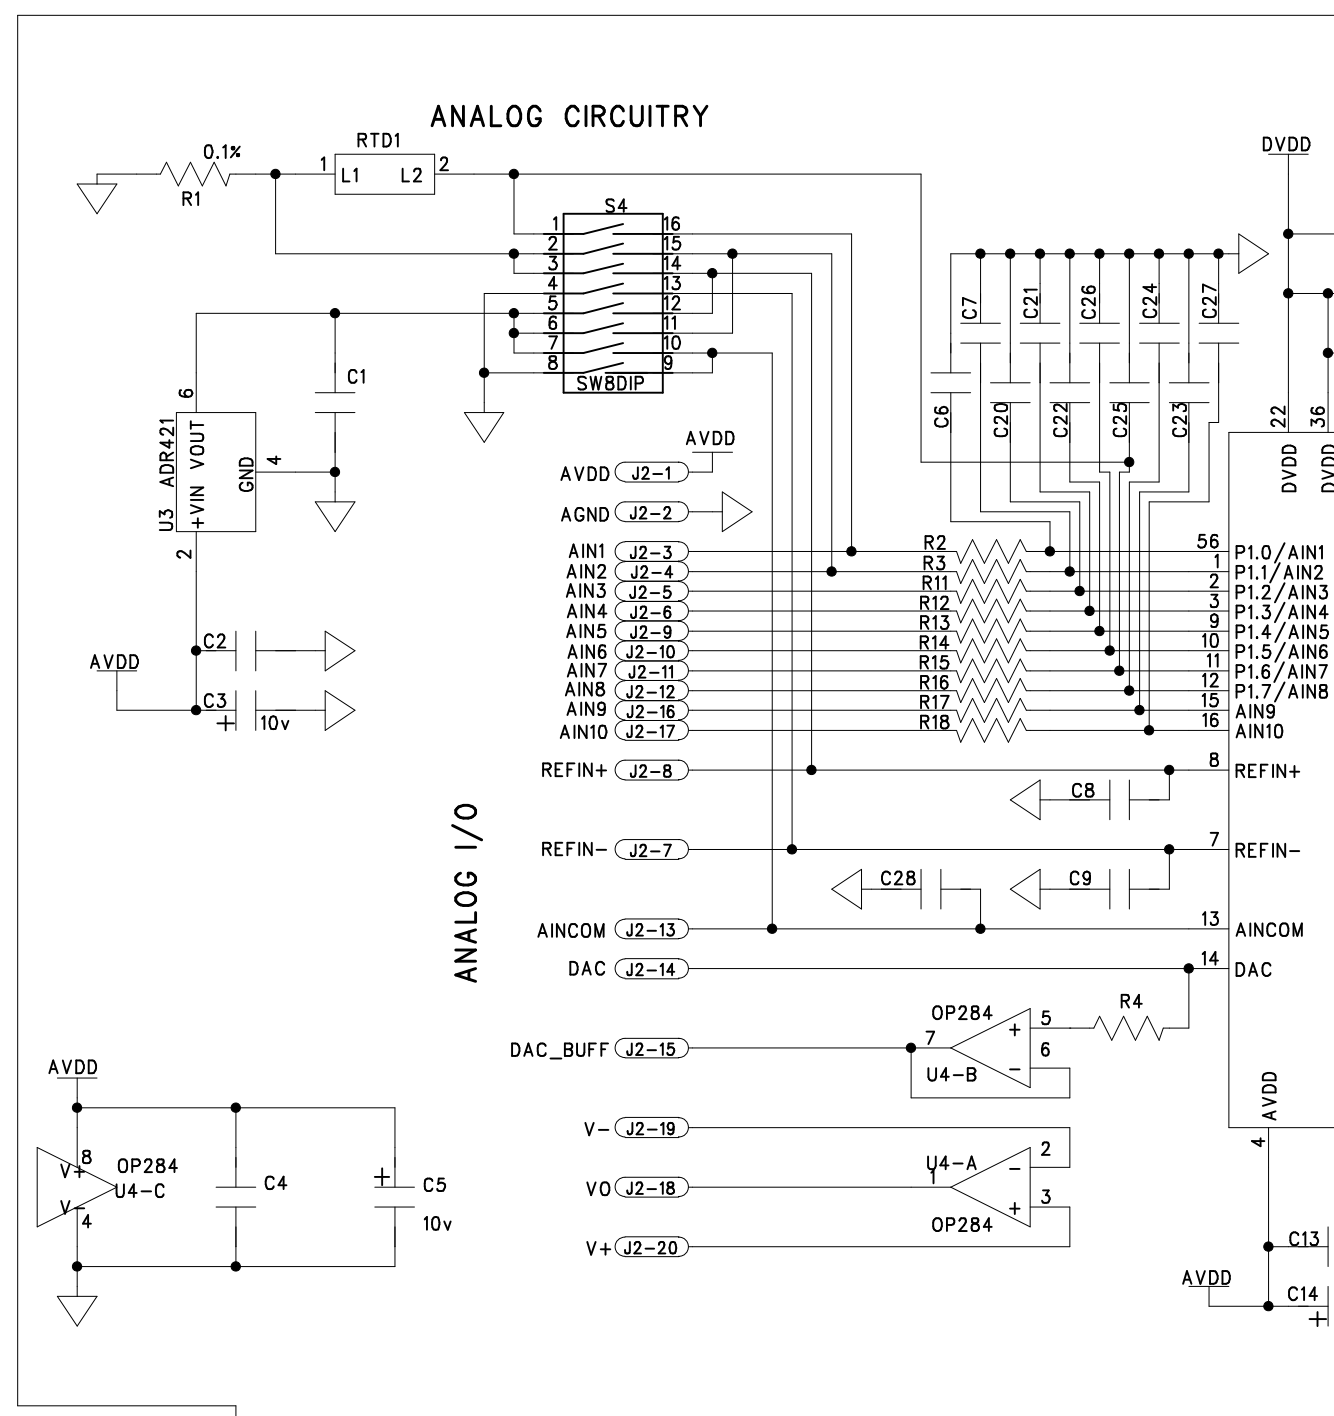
ANALOG CIRCUITRY

0.1%
R1
RTD1
1 L1 L2 2

S4
1 16
2 15
3 14
4 13
5 12
6 11
7 10
8 9
SW8DIP

DVDD

C7 C21 C26 C24 C27
C6 C20 C22 C25 C23

22 36
DVDD DVDD

C1
6
U3 ADR421
+VIN VOUT
GND
4
2

AVDD
C2
C3
10v

AVDD
AVDD (J2-1)
AGND (J2-2)
AIN1 (J2-3)
AIN2 (J2-4)
AIN3 (J2-5)
AIN4 (J2-6)
AIN5 (J2-9)
AIN6 (J2-10)
AIN7 (J2-11)
AIN8 (J2-12)
AIN9 (J2-16)
AIN10 (J2-17)

R2
R3
R11
R12
R13
R14
R15
R16
R17
R18

56 P1.0/AIN1
1 P1.1/AIN2
2 P1.2/AIN3
3 P1.3/AIN4
9 P1.4/AIN5
10 P1.5/AIN6
11 P1.6/AIN7
12 P1.7/AIN8
15 AIN9
16 AIN10

REFIN+ (J2-8)
8 REFIN+
C8

ANALOG I/O

REFIN- (J2-7)
7 REFIN-
C28
C9

AINCOM (J2-13)
13 AINCOM
DAC (J2-14)
14 DAC

OP284
R4
5
DAC_BUFF (J2-15)
7
6
U4-B

AVDD
4

AVDD
V+ 8
OP284
U4-C
V- 4
C4
C5
10v

V- (J2-19)
2
U4-A
VO (J2-18)
1
3
OP284
V+ (J2-20)

C13
AVDD
C14